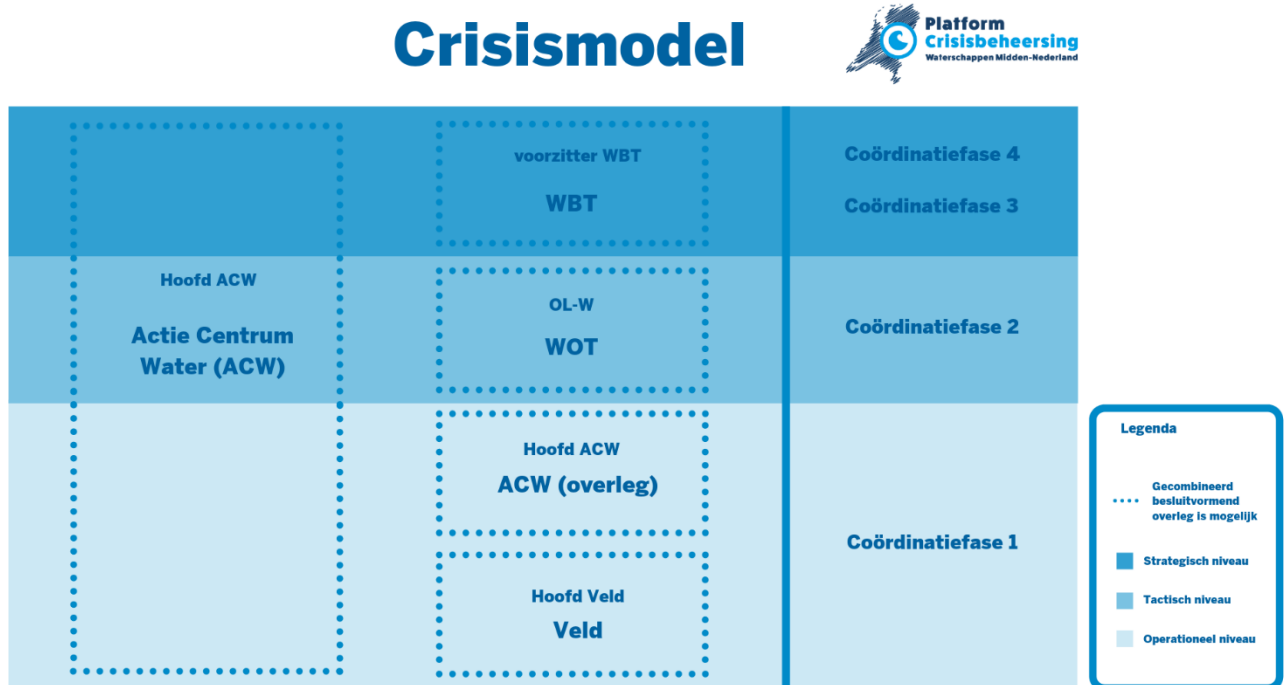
Crisismodel

Platform Crisisbeheersing
Waterschappen Midden-Nederland

Hoofd ACW

Actie Centrum Water (ACW)

voorzitter WBT

WBT

OL-W

WOT

Hoofd ACW

ACW (overleg)

Hoofd Veld

Veld

Coördinatiefase 4

Coördinatiefase 3

Coördinatiefase 2

Coördinatiefase 1

Legenda

Gecombineerd besluitvormend overleg is mogelijk

Strategisch niveau

Tactisch niveau

Operationeel niveau